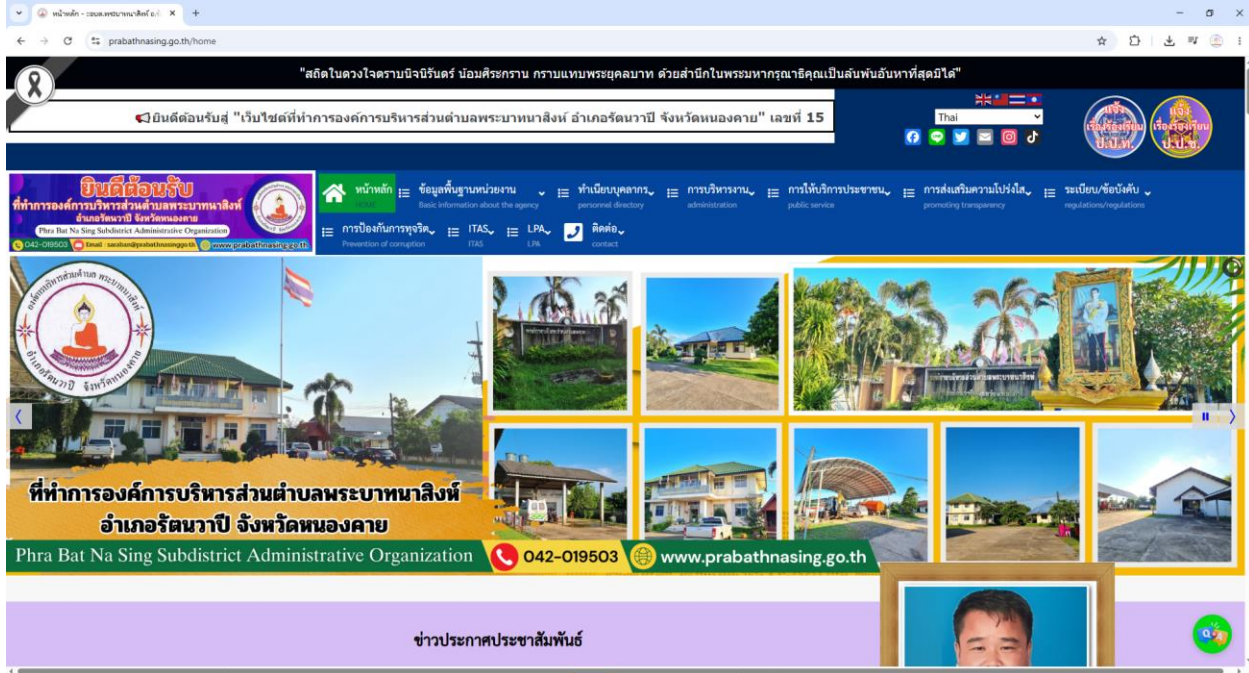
หน้าหลัก - อบต.พระบาทนาสิงห์ อ.รั ×

prabathnasing.go.th/home

"สถิตในดวงใจตราบนิจนิรันดร์ น้อมศิระกราน กราบแทบพระยุคลบาท ด้วยสำนึกในพระมหากรุณาธิคุณเป็นล้นพ้นอันหาที่สุดมิได้"

ยินดีต้อนรับสู่ "เว็บไซต์ที่ทำการองค์การบริหารส่วนตำบลพระบาทนาสิงห์ อำเภอรัตนวาปี จังหวัดหนองคาย" เลขที่ 15

Thai

แจ้งเรื่องร้องเรียน ป.ป.ท.

แจ้งเรื่องร้องเรียน ป.ป.ช.

ยินดีต้อนรับ
ที่ทำการองค์การบริหารส่วนตำบลพระบาทนาสิงห์
อำเภอรัตนวาปี จังหวัดหนองคาย
Phra Bat Na Sing Subdistrict Administrative Organization
042-019503 Email : saraban@prabathnasing.go.th www.prabathnasing.go.th

หน้าหลัก
HOME

ข้อมูลพื้นฐานหน่วยงาน
Basic information about the agency

ทำเนียบบุคลากร
personnel directory

การบริหารงาน
administration

การให้บริการประชาชน
public service

การส่งเสริมความโปร่งใส
promoting transparency

ระเบียบ/ข้อบังคับ
regulations/regulations

การป้องกันการทุจริต
Prevention of corruption

ITAS
ITAS

LPA
LPA

ติดต่อ
contact

องค์การบริหารส่วนตำบลพระบาทนาสิงห์ อำเภอรัตนวาปี จังหวัดหนองคาย

ที่ทำการองค์การบริหารส่วนตำบลพระบาทนาสิงห์
อำเภอรัตนวาปี จังหวัดหนองคาย
Phra Bat Na Sing Subdistrict Administrative Organization 042-019503 www.prabathnasing.go.th

ข่าวประกาศประชาสัมพันธ์